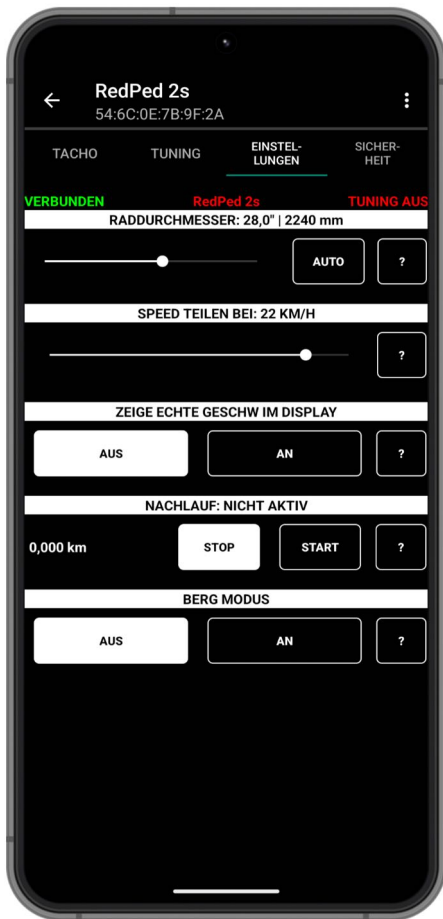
RedPed 2s
54:6C:0E:7B:9F:2A

TACHO
TUNING
EINSTELLUNGEN
SICHERHEIT

VERBUNDEN
RedPed 2s
TUNING AUS

RADDURCHMESSER: 28,0" | 2240 mm
AUTO
?

SPEED TEILEN BEI: 22 KM/H
?

ZEIGE ECHTE GESCHW IM DISPLAY
AUS
AN
?

NACHLAUF: NICHT AKTIV
0,000 km
STOP
START
?

BERG MODUS
AUS
AN
?